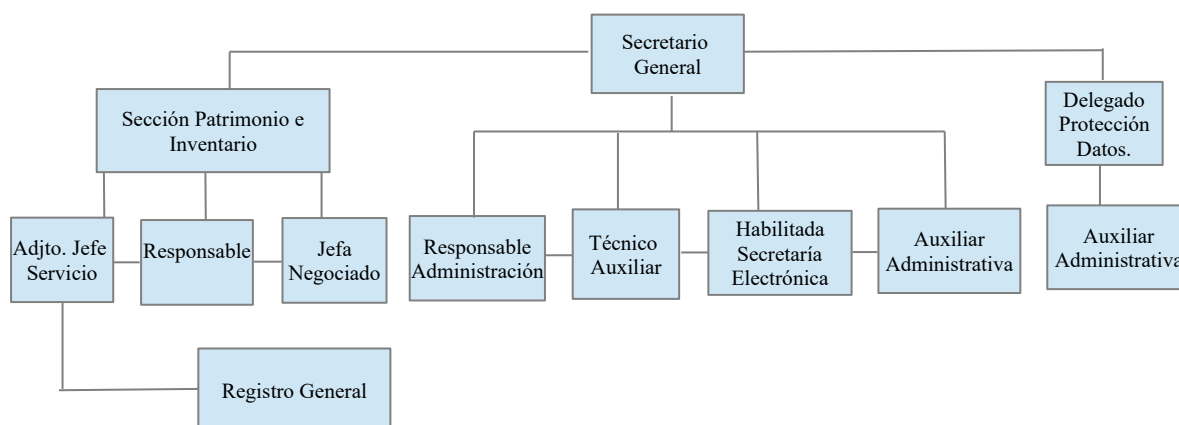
Secretario General

Sección Patrimonio e Inventario

Delegado Protección Datos.

Adjto. Jefe Servicio

Responsable

Jefa Negociado

Responsable Administración

Técnico Auxiliar

Habilitada Secretaría Electrónica

Auxiliar Administrativa

Auxiliar Administrativa

Registro General